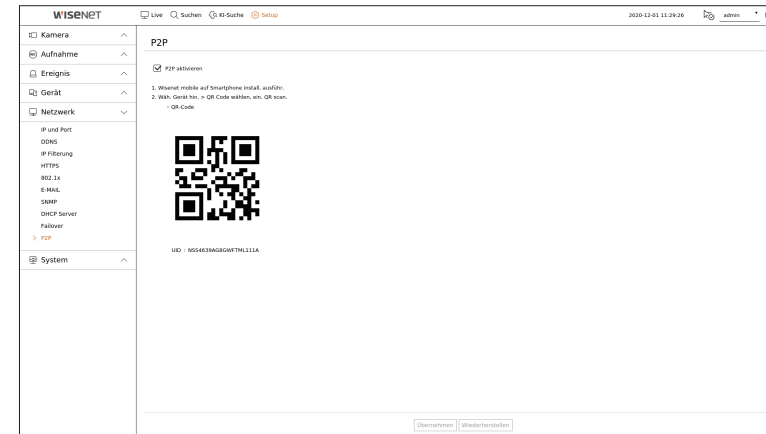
WISENET

Live Suchen KI-Suche Setup

2020-12-01 11:29:26 admin

Kamera
Aufnahme
Ereignis
Gerät
Netzwerk
IP und Port
DDNS
IP Filtering
HTTPS
802.1x
E-MAIL
SNMP
DHCP Server
Failover
P2P
System

P2P

P2P aktivieren

1. Wisenet mobile auf Smartphone install. ausführ.
2. Wäh. Gerät hin. > QR Code wählen, ein. QR scan.
- QR-Code

UID : NSS4639AG8GWFTML111A

Übernehmen Wiederherstellen